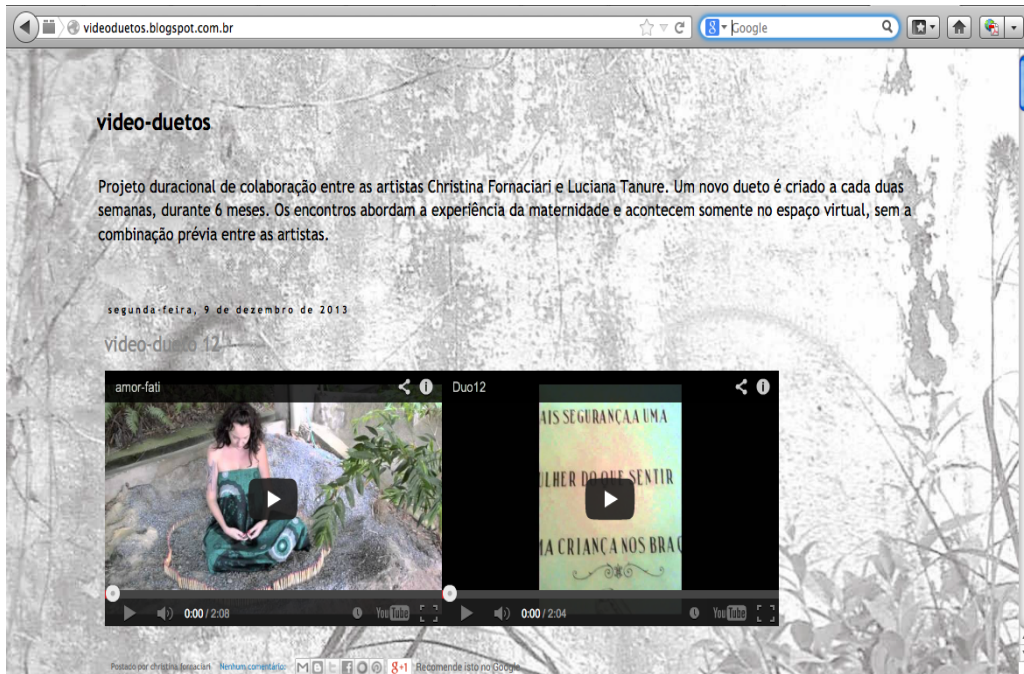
videoduetos.blogspot.com.br

Google

video-duetos

Projeto duracional de colaboração entre as artistas Christina Fornaciari e Luciana Tanure. Um novo dueto é criado a cada duas semanas, durante 6 meses. Os encontros abordam a experiência da maternidade e acontecem somente no espaço virtual, sem a combinação prévia entre as artistas.

segunda-feira, 9 de dezembro de 2013

video-dueto 12

amor-fati

0:00 / 2:08

YouTube

Duo12

AIS SEGURANÇA A UMA
ULHER DO QUE SENTIR
MA CRIANÇA NOS BRAÇ

0:00 / 2:04

YouTube

Postado por christina fornaciari Nenhum comentário: Recomende isto no Google